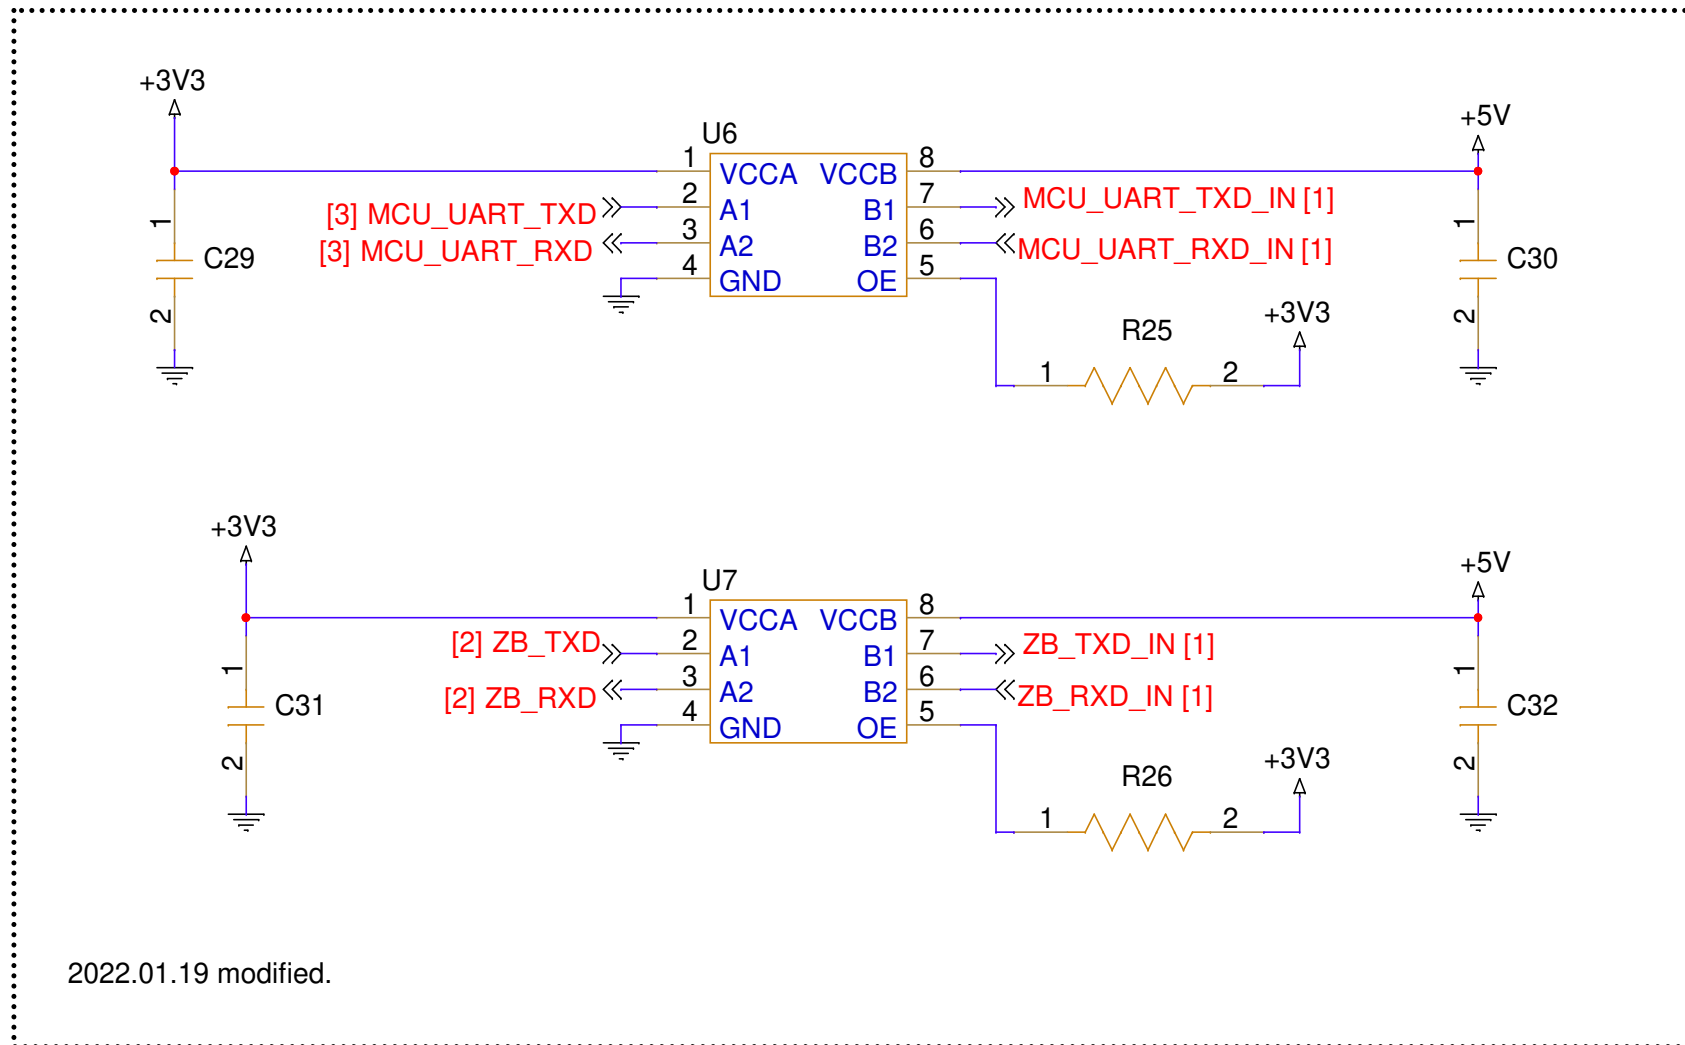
+3V3

U6

1 VCCA VCCB 8

+5V

[3] MCU_UART_TXD 2 A1 B1 7 MCU_UART_TXD_IN [1]

[3] MCU_UART_RXD 3 A2 B2 6 MCU_UART_RXD_IN [1]

4 GND OE 5

1 C29 2

1 C30 2

R25

+3V3

1 2

+3V3

U7

1 VCCA VCCB 8

+5V

[2] ZB_TXD 2 A1 B1 7 ZB_TXD_IN [1]

[2] ZB_RXD 3 A2 B2 6 ZB_RXD_IN [1]

4 GND OE 5

1 C31 2

1 C32 2

R26

+3V3

1 2

2022.01.19 modified.